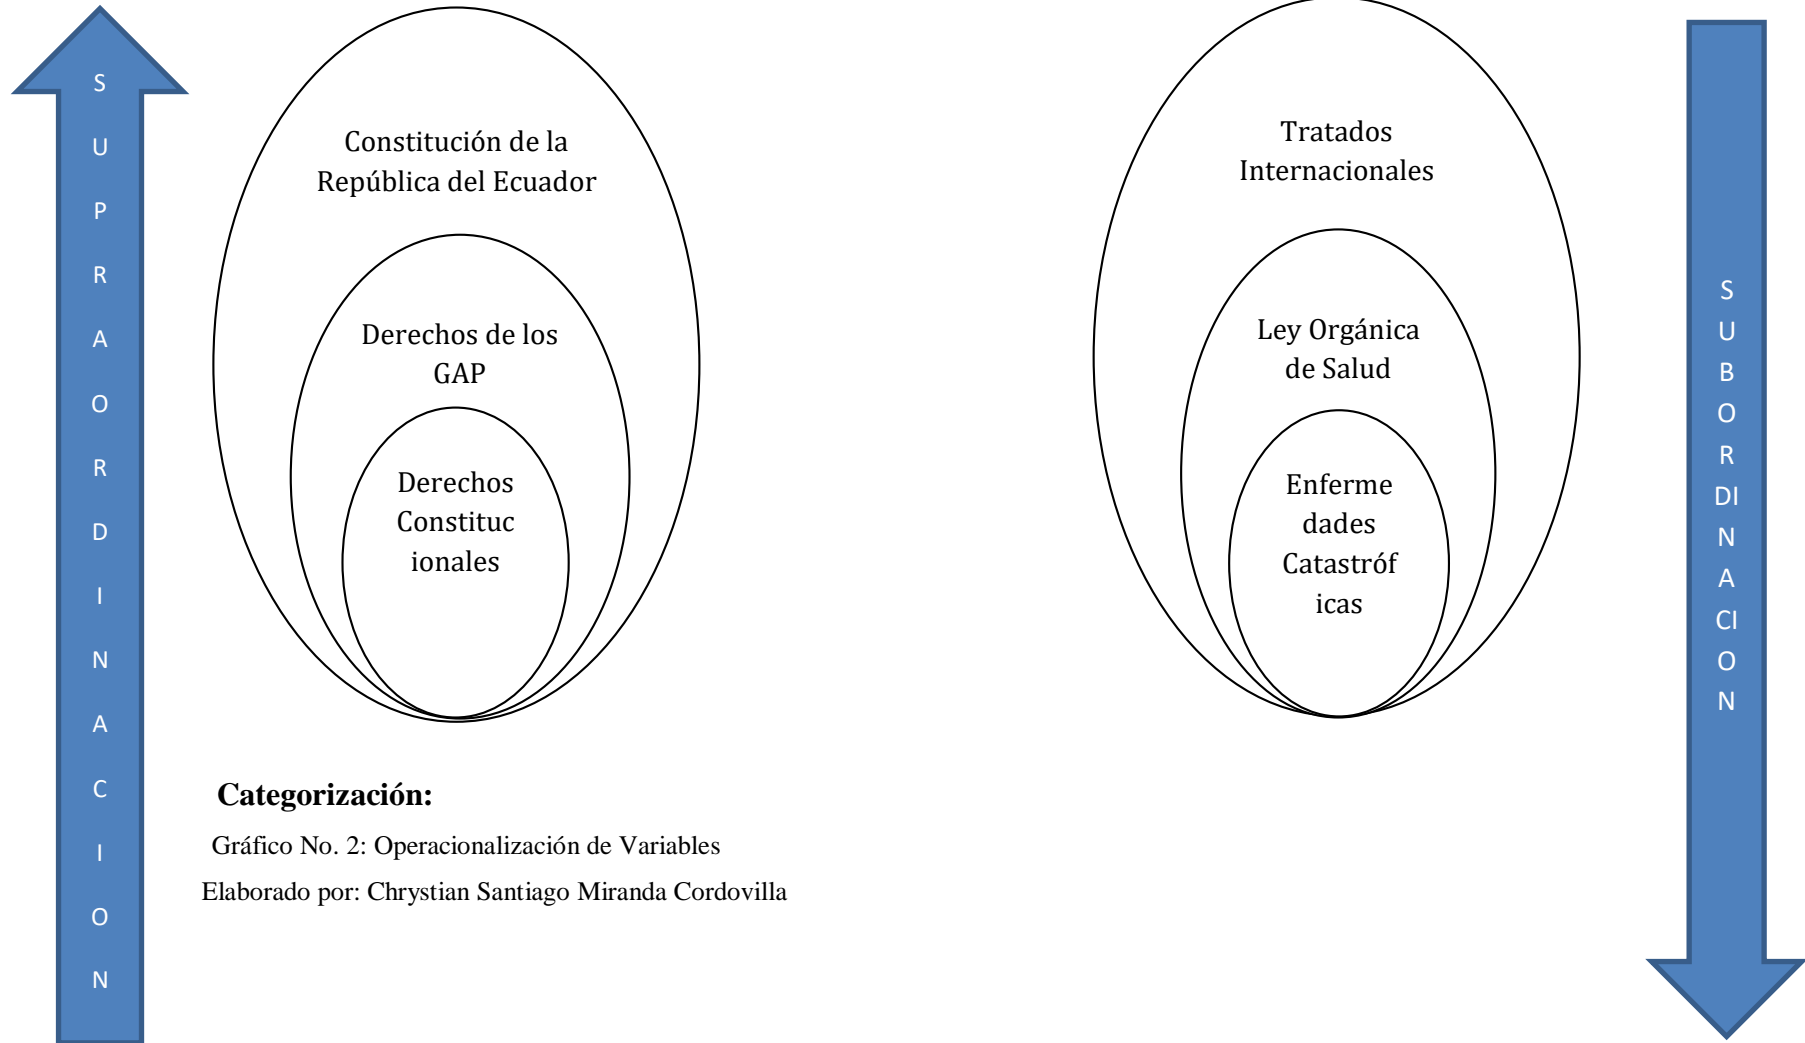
SUPRAORDINACION

Constitución de la República del Ecuador

Derechos de los GAP

Derechos Constitucionales

Tratados Internacionales

Ley Orgánica de Salud

Enfermedades Catastróficas

SUBORDINACION

**Categorización:**

Gráfico No. 2: Operacionalización de Variables

Elaborado por: Chrystian Santiago Miranda Cordovilla